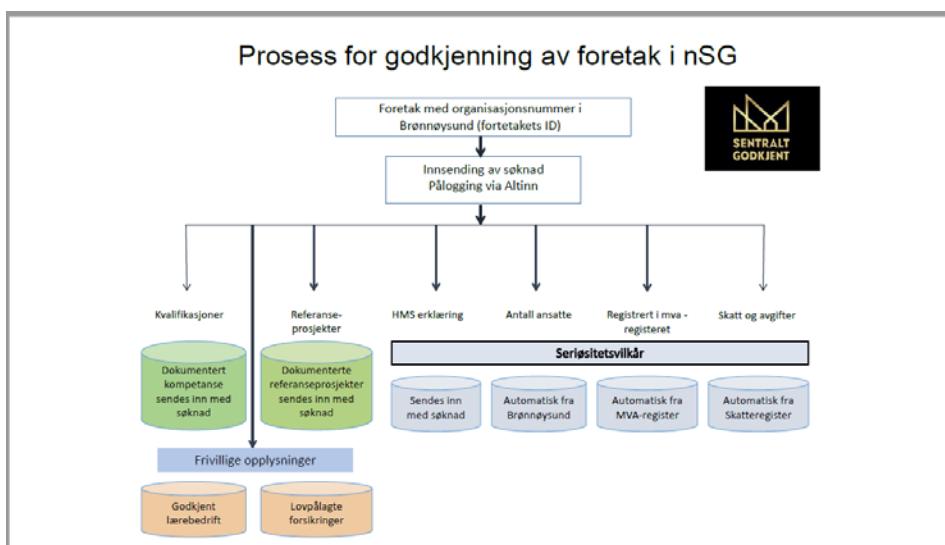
Prosess for godkjenning av foretak i nSG

Foretak med organisasjonsnummer i Brønnøysund (fortetakets ID)

Innsending av søknad
Pålogging via Altinn

SENTRALT GODKJENT

Kvalifikasjoner

Referanse-prosjekter

HMS erklæring

Antall ansatte

Registrert i mva - registeret

Skatt og avgifter

Seriøsitetsvilkår

Dokumentert kompetanse sendes inn med søknad

Dokumenterte referanseprosjekter sendes inn med søknad

Sendes inn med søknad

Automatisk fra Brønnøysund

Automatisk fra MVA-register

Automatisk fra Skatteregister

Frivillige opplysninger

Godkjent lærebedrift

Lovpålagte forsikringer